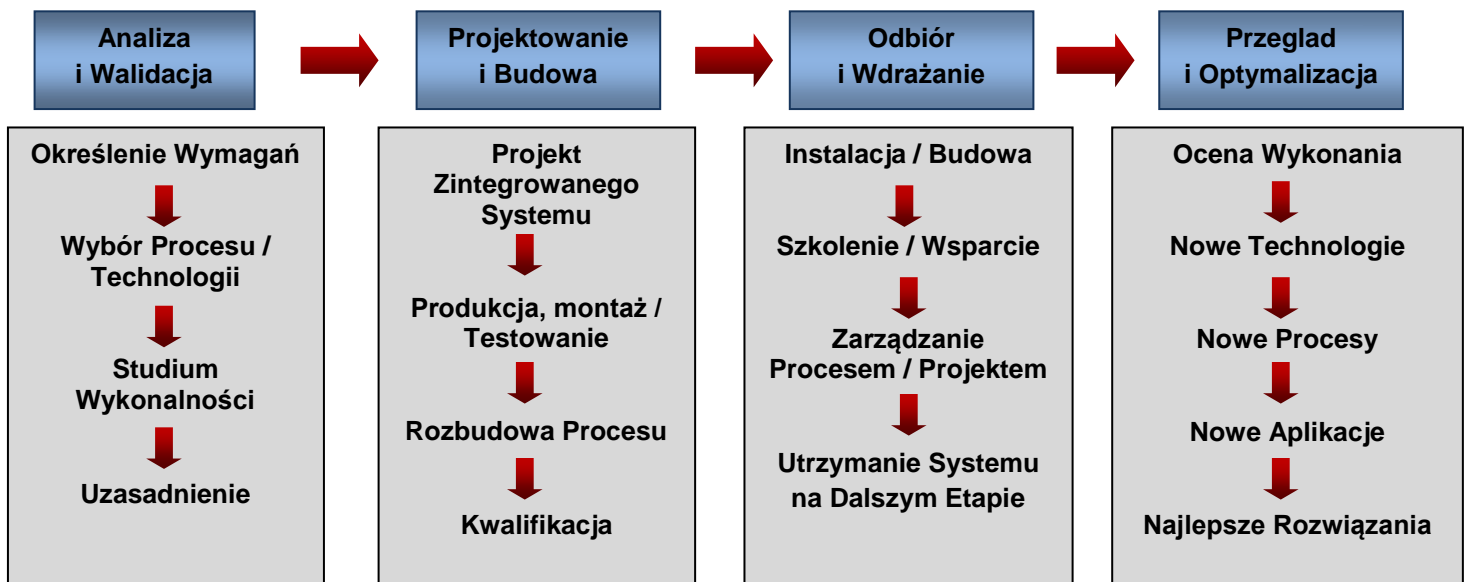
Analiza
i Walidacja

Określenie Wymagań

Wybór Procesu / Technologii

Studium Wykonalności

Uzasadnienie

Projektowanie
i Budowa

Projekt Zintegrowanego Systemu

Produkcja, montaż / Testowanie

Rozbudowa Procesu

Kwalifikacja

Odbiór
i Wdrażanie

Instalacja / Budowa

Szkolenie / Wsparcie

Zarządzanie Procesem / Projektem

Utrzymanie Systemu na Dalszym Etapie

Przeglad
i Optymalizacja

Ocena Wykonania

Nowe Technologie

Nowe Procesy

Nowe Aplikacje

Najlepsze Rozwiązania